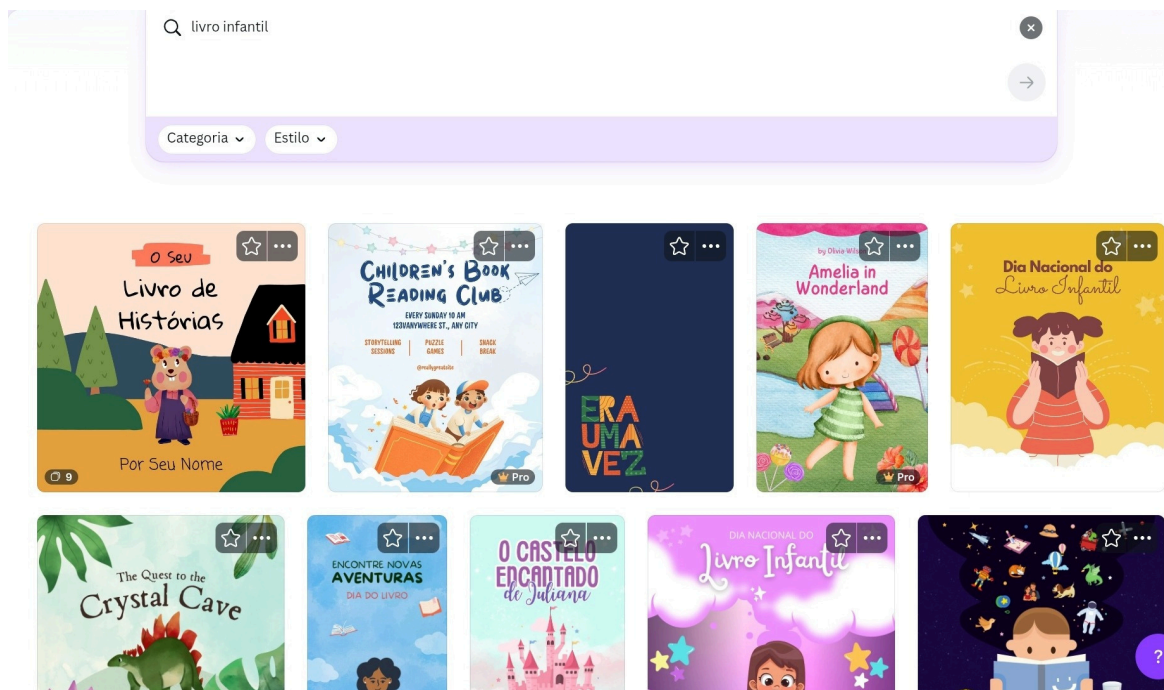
livro infantil

Categoria ⌄ Estilo ⌄

O Seu
Livro de Histórias
Por Seu Nome
9

CHILDREN'S BOOK READING CLUB
EVERY SUNDAY 10 AM
123 ANYWHERE ST., ANY CITY
STORYTELLING SESSIONS | PUZZLE GAMES | SNACK BREAK
@reallygreatsite
Pro

ERA UMA VEZ

by Olivia Wilson
Amelia in Wonderland
Pro

Dia Nacional do Livro Infantil

The Quest to the Crystal Cave

ENCONTRE NOVAS AVENTURAS
DIA DO LIVRO

O CASTELO ENCANTADO de Juliana

DIA NACIONAL DO
Livro Infantil

?